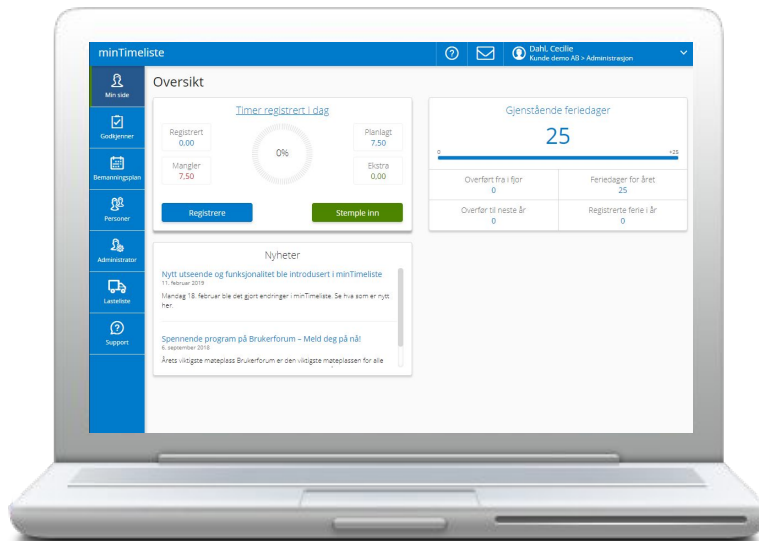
minTimeliste

Dahl, Cecilie
Kunde demo AB > Administrasjon

Min side
Godkjenner
Bemanningsplan
Personer
Administrator
Lasteliste
Support

Oversikt

Timer registrert i dag

Registrert
0,00

Mangler
7,50

0%

Planlagt
7,50

Ekstra
0,00

Registrere

Stemple inn

Gjenstående feriedager

25

0

+25

Overført fra i fjor
0

Feriedager for året
25

Overfør til neste år
0

Registrerte ferie i år
0

Nyheter

Nytt utseende og funksjonalitet ble introdusert i minTimeliste
11. februar 2019

Mandag 18. februar ble det gjort endringer i minTimeliste. Se hva som er nytt her.

Spennende program på Brukerforum – Meld deg på nå!
6. september 2018

Årets viktigste møteplass Brukerforum er den viktigste møteplassen for alle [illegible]